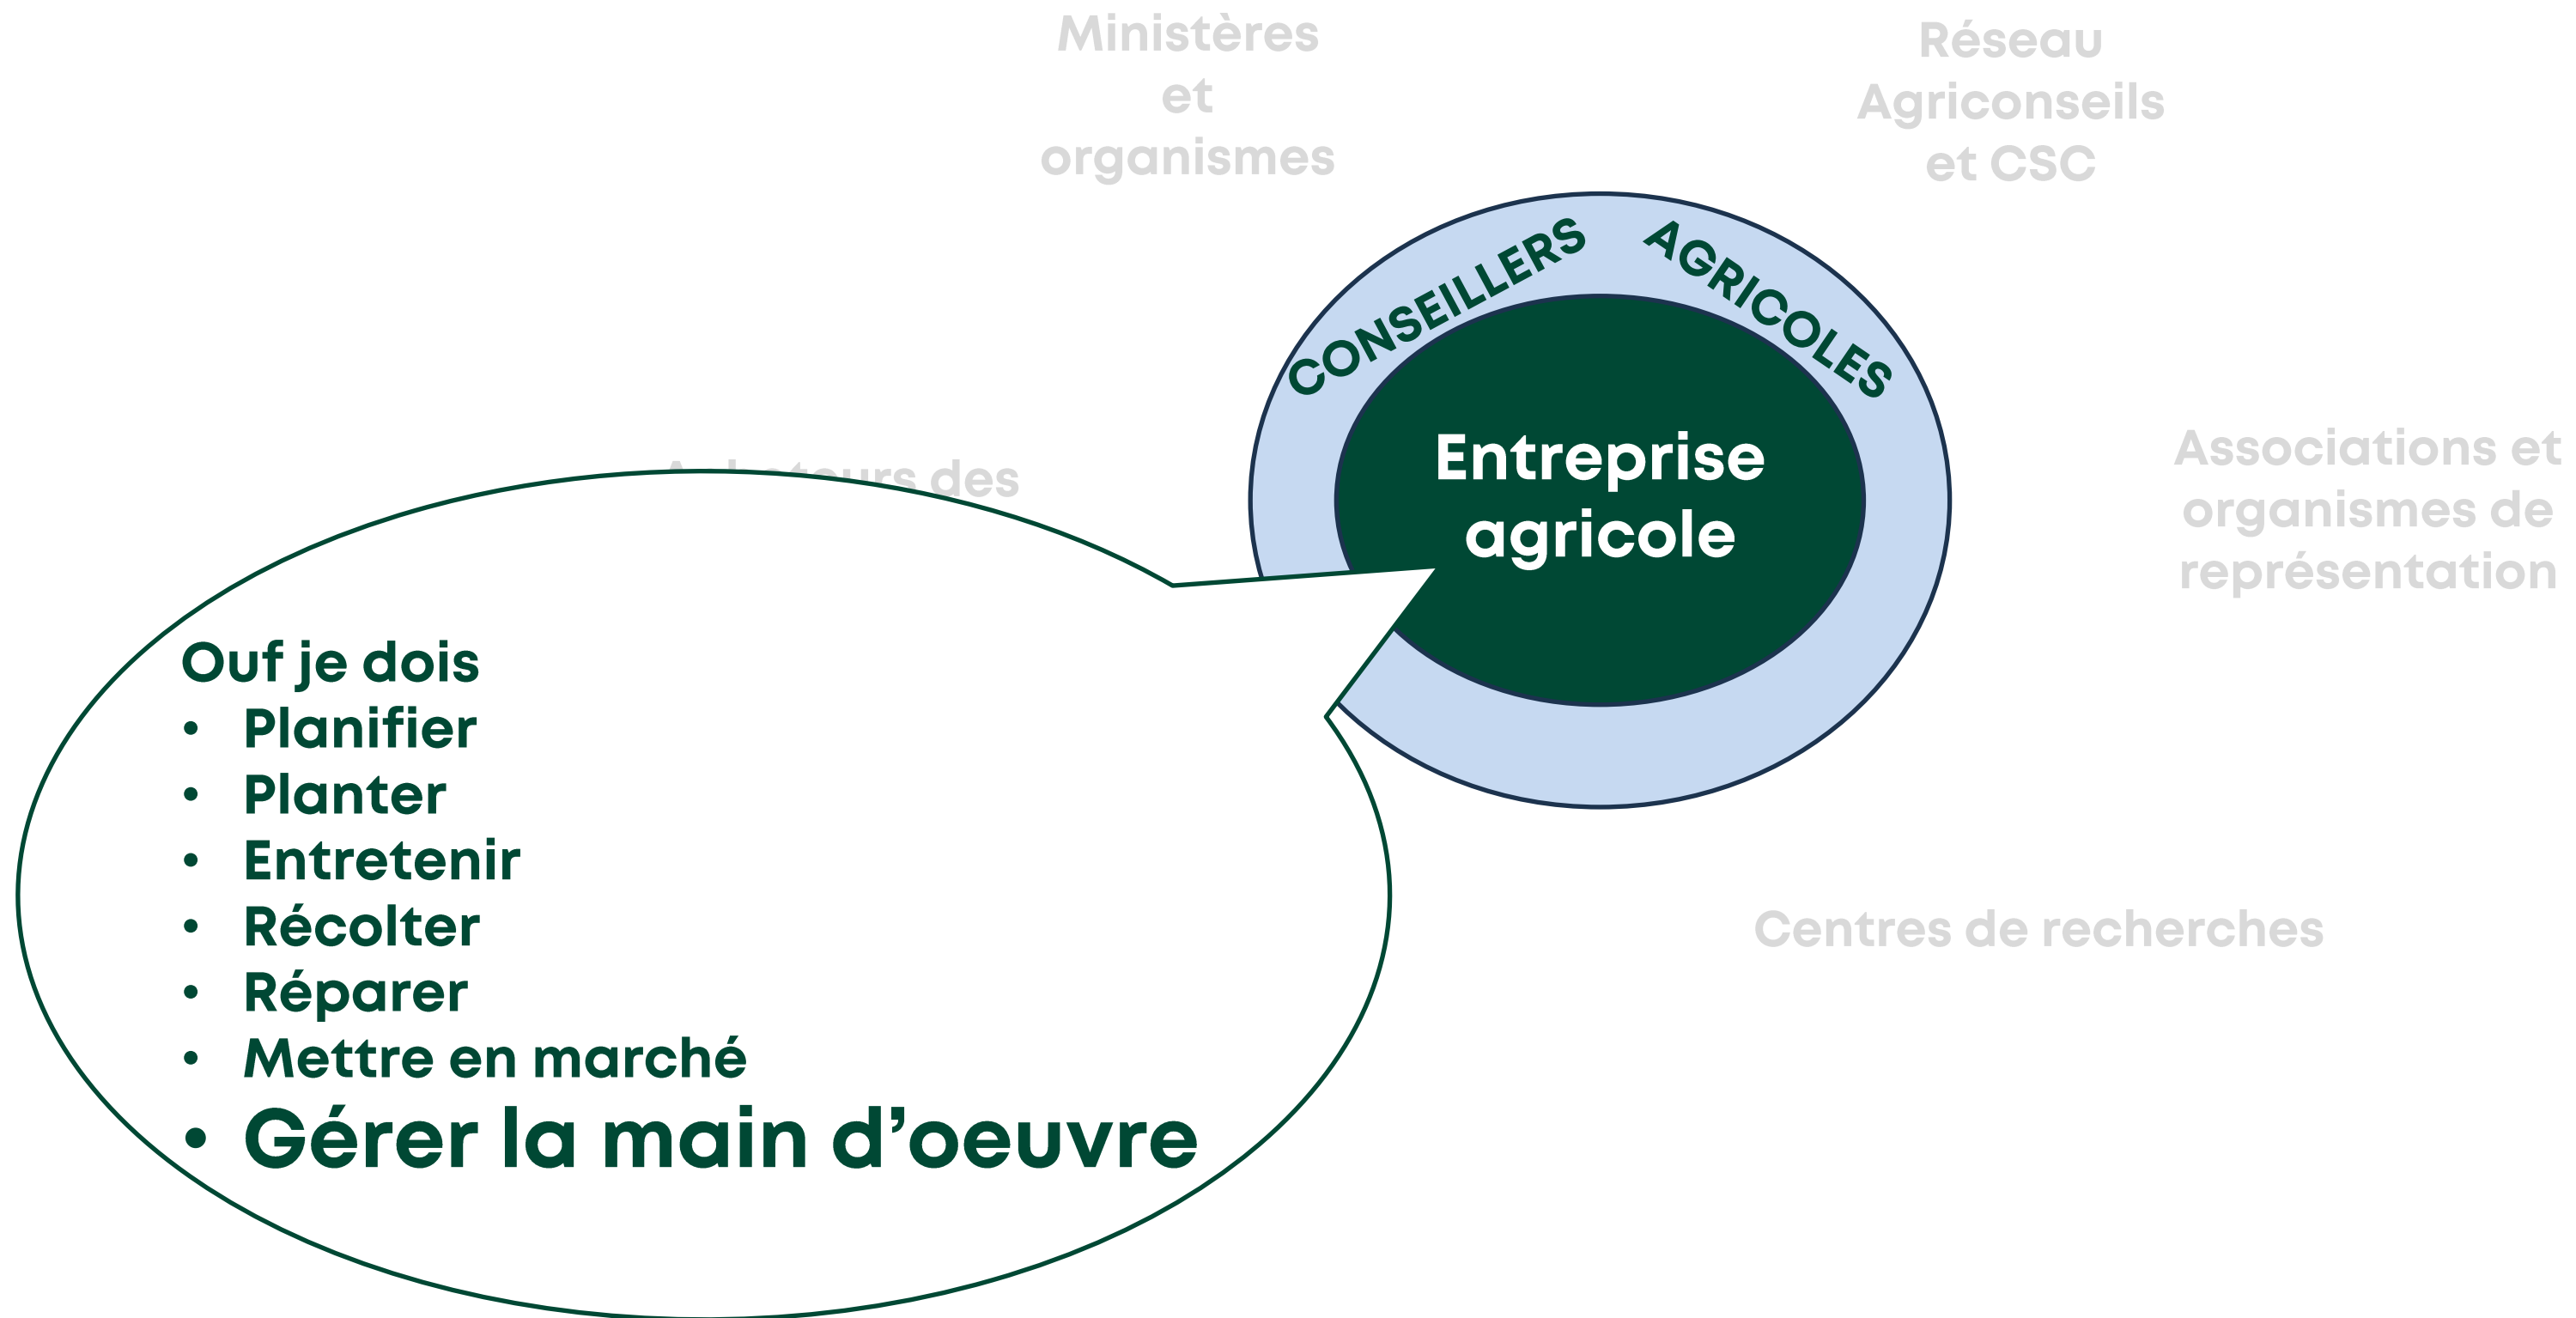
Ministères et organismes

Réseau Agriconseils et CSC

CONSEILLERS AGRICOLES

Entreprise agricole

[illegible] des

Associations et organismes de représentation

Ouf je dois
- Planifier
- Planter
- Entretenir
- Récolter
- Réparer
- Mettre en marché
- Gérer la main d'oeuvre

Centres de recherches